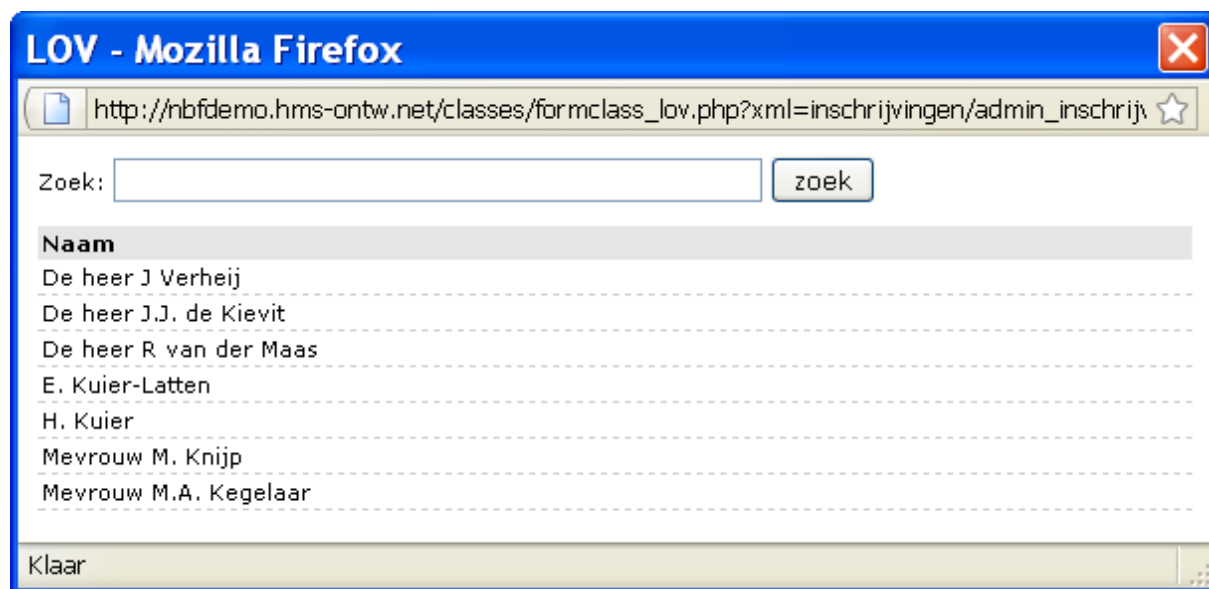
LOV - Mozilla Firefox

http://nbfdemo.hms-ontw.net/classes/formclass_lov.php?xml=inschrijvingen/admin_inschrijv

Zoek: zoek

| Naam |
|---|
| De heer J Verheij |
| De heer J.J. de Kievit |
| De heer R van der Maas |
| E. Kuier-Latten |
| H. Kuier |
| Mevrouw M. Knijp |
| Mevrouw M.A. Kegelaar |

Klaar